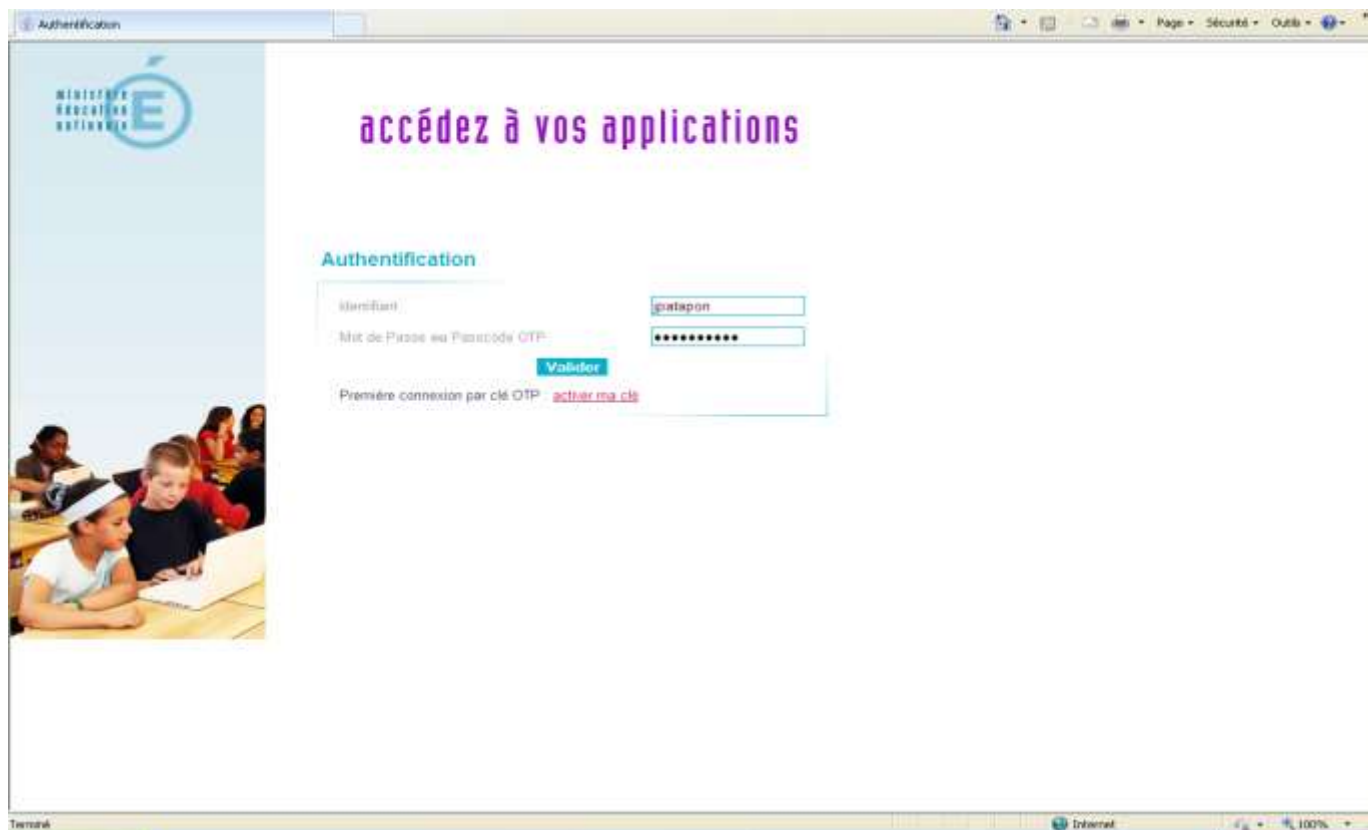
Authentification

Page • Sécurité • Outils •

ministère éducation nationale

accédez à vos applications

Authentification

Identifiant
patapon

Mot de Passe ou Passcode OTP
••••••••••

Valider

Première connexion par clé OTP activer ma clé

Terminé

Internet

100%